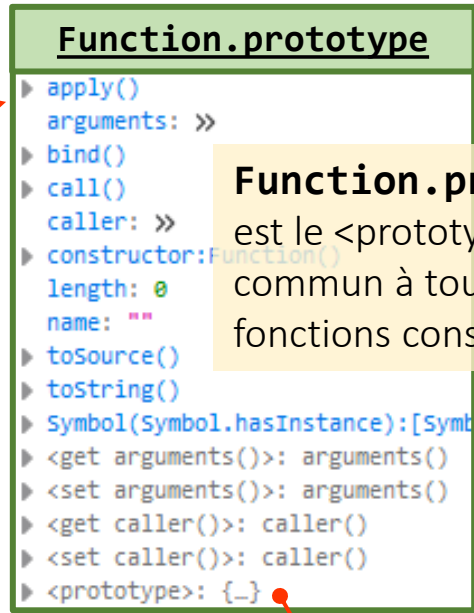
Function.prototype

apply()
arguments: »
bind()
call()
caller: »
constructor:Function()
length: 0
name: ""
toSource()
toString()
Symbol(Symbol.hasInstance):[Symb
<get arguments()>: arguments()
<set arguments()>: arguments()
<get caller()>: caller()
<set caller()>: caller()
<prototype>: {…}

Function.pr
est le <prototy
commun à tou
fonctions cons